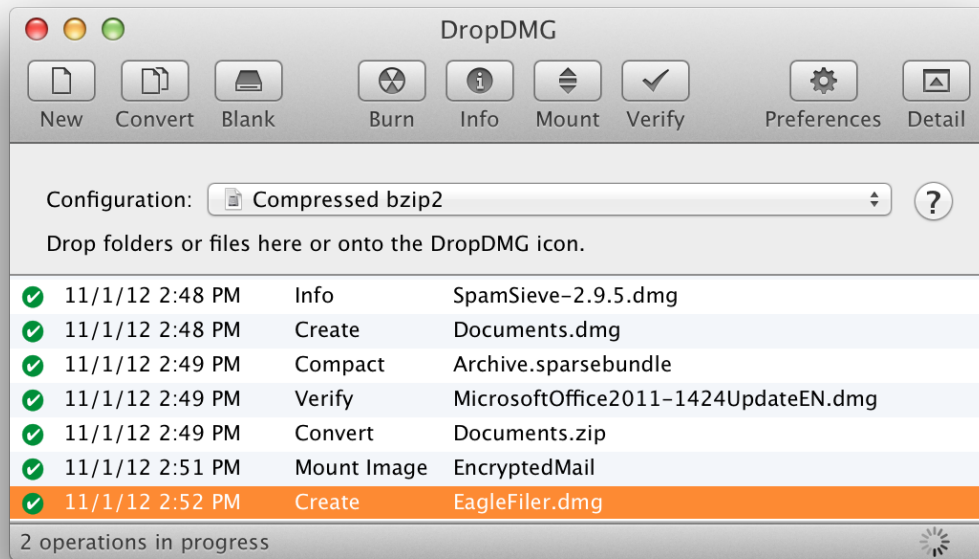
DropDMG

New Convert Blank Burn Info Mount Verify Preferences Detail

Configuration: Compressed bzip2

Drop folders or files here or onto the DropDMG icon.

| | | |
|---|---|---|
| 11/1/12 2:48 PM | Info | SpamSieve-2.9.5.dmg |
| 11/1/12 2:48 PM | Create | Documents.dmg |
| 11/1/12 2:49 PM | Compact | Archive.sparsebundle |
| 11/1/12 2:49 PM | Verify | MicrosoftOffice2011-1424UpdateEN.dmg |
| 11/1/12 2:49 PM | Convert | Documents.zip |
| 11/1/12 2:51 PM | Mount Image | EncryptedMail |
| 11/1/12 2:52 PM | Create | EagleFiler.dmg |

2 operations in progress